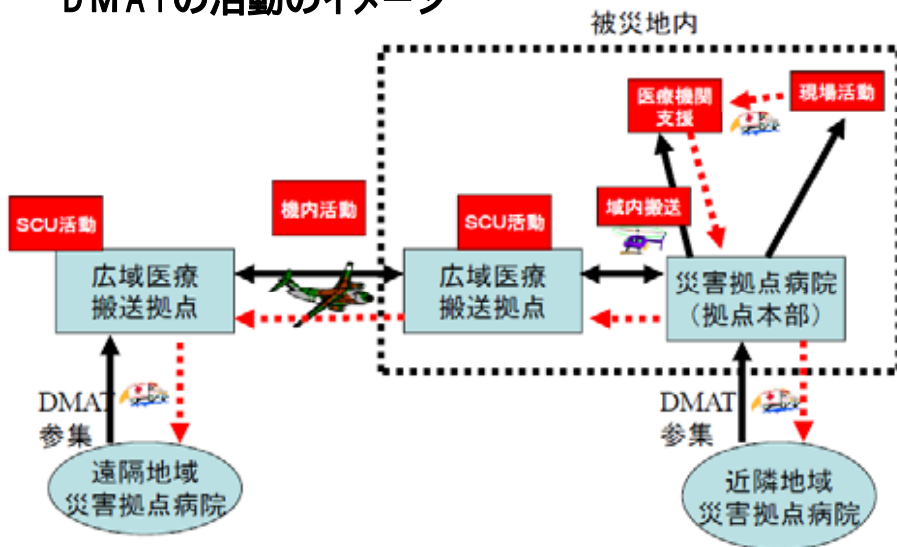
DMATの活動のイメージ

被災地内

医療機関支援

現場活動

機内活動

SCU活動

SCU活動

域内搬送

広域医療搬送拠点

広域医療搬送拠点

災害拠点病院（拠点本部）

DMAT参集

DMAT参集

遠隔地域災害拠点病院

近隣地域災害拠点病院